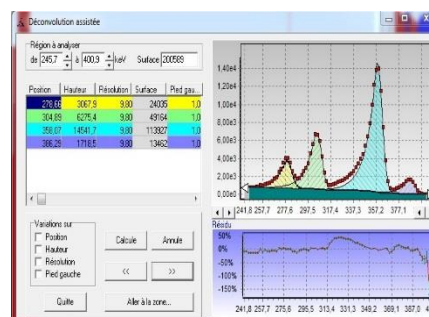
Déconvolution assistée

Région à analyser
de 245,7 à 400,9 keV Surface 200589

| Position | Hauteur | Résolution | Surface | Pied gau... |
|---|---|---|---|---|
| 278,66 | 3067,9 | 9,80 | 24005 | 1,0 |
| 304,89 | 6275,4 | 9,80 | 49164 | 1,0 |
| 358,07 | 14541,7 | 9,80 | 113927 | 1,0 |
| 386,28 | 1718,5 | 9,80 | 13462 | 1,0 |

Variations sur
Position
Hauteur
Résolution
Pied gauche

Calcule
Annule
<<
>>
Quitte
Aller à la zone...

1,40e4
1,20e4
1,00e4
8,00e3
6,00e3
4,00e3
2,00e3
0,00e0

241,8 257,7 277,6 297,5 317,4 337,3 357,2 377,1

Résidu
50%
0%
-50%
-100%
-150%

241,8 257,7 275,6 295,5 313,4 331,3 349,2 369,1 387,0 4